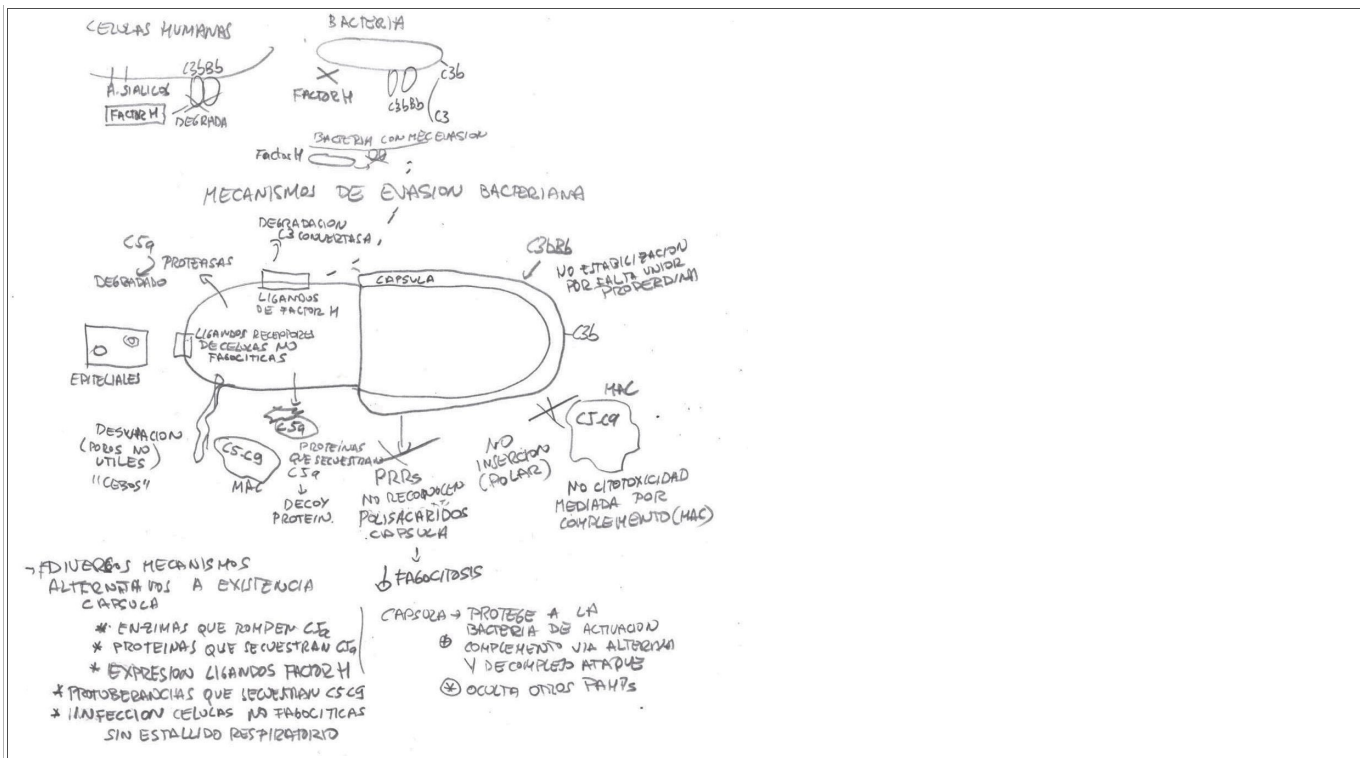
CELULAS HUMANAS

BACTERIA

C3bBb
A. SIALICOS
FACTOR H
DEGRADA

FACTOR H
C3bBb
C3b
C3

BACTERIA CON MEC EVASION
Factor H

MECANISMOS DE EVASION BACTERIANA

DEGRADACION C3 CONVERTASA

C5a
PROTEASAS
DEGRADADO

LIGANDOS DE FACTOR H

CAPSULA

C3bBb
NO ESTABILIZACION POR FALTA UNION PROPERDINA

C3b

LIGANDOS RECEPTORES DE CELULAS NO FAGOCITICAS

EPITELIALES

MAC
C5-C9

DESVIACION (POROS NO UTILES) "CEBOS"

C5-C9
MAC

C5a
PROTEINAS QUE SECUESTRAN C5a
↓
DECOY PROTEIN.

PRRs
NO RECONOCEN POLISACARIDOS CAPSULA
↓
↓ FAGOCITOSIS

NO INSERCION (POLAR)

NO CITOTOXICIDAD MEDIADA POR COMPLEMENTO (MAC)

→ DIVERSOS MECANISMOS ALTERNATIVOS A EXISTENCIA CAPSULA
* ENZIMAS QUE ROMPEN C5a
* PROTEINAS QUE SECUESTRAN C5a
* EXPRESION LIGANDOS FACTOR H
* PROTUBERANCIAS QUE SECUESTRAN C5C9
* INFECCION CELULAS NO FAGOCITICAS SIN ESTALLIDO RESPIRATORIO

CAPSULA → PROTEGE A LA BACTERIA DE ACTIVACION
⊕ COMPLEMENTO VIA ALTERNA Y DE COMPLEJO ATAQUE
⊛ OCULTA OTROS PAMPs